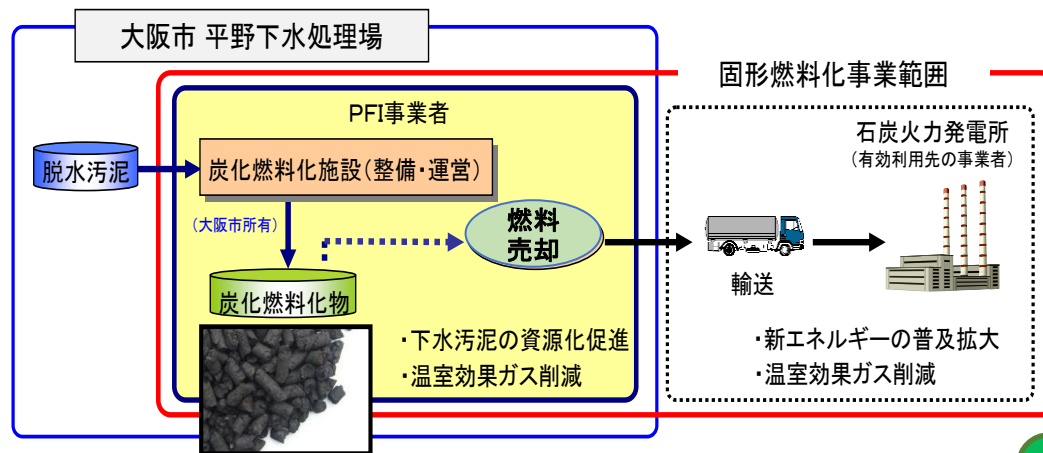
大阪市 平野下水処理場

固形燃料化事業範囲

PFI事業者

脱水汚泥

炭化燃料化施設(整備・運営)

(大阪市所有)

燃料
売却

炭化燃料化物

・下水汚泥の資源化促進
・温室効果ガス削減

石炭火力発電所
(有効利用先の事業者)

輸送

・新エネルギーの普及拡大
・温室効果ガス削減